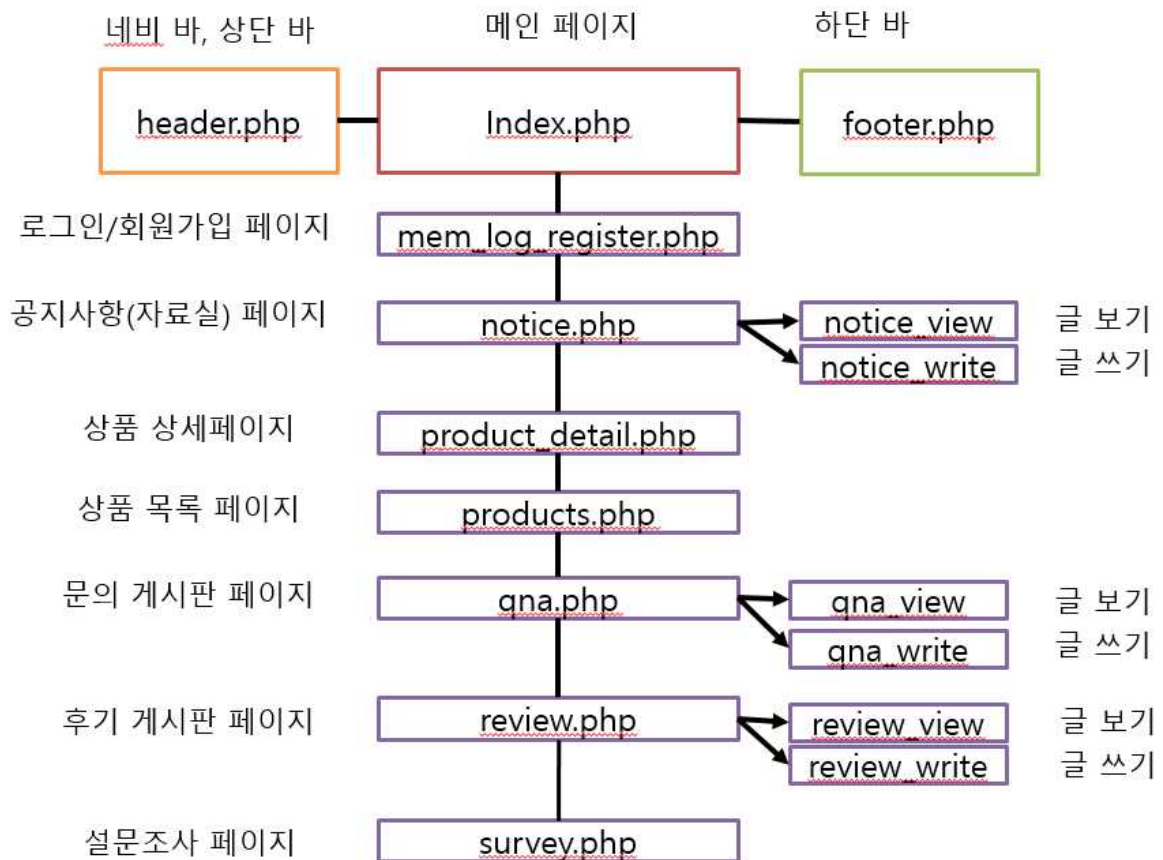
네비 바, 상단 바

메인 페이지

하단 바

header.php

Index.php

footer.php

로그인/회원가입 페이지

mem_log_register.php

공지사항(자료실) 페이지

notice.php

notice_view

글 보기

notice_write

글 쓰기

상품 상세페이지

product_detail.php

상품 목록 페이지

products.php

문의 게시판 페이지

qna.php

qna_view

글 보기

qna_write

글 쓰기

후기 게시판 페이지

review.php

review_view

글 보기

review_write

글 쓰기

설문조사 페이지

survey.php